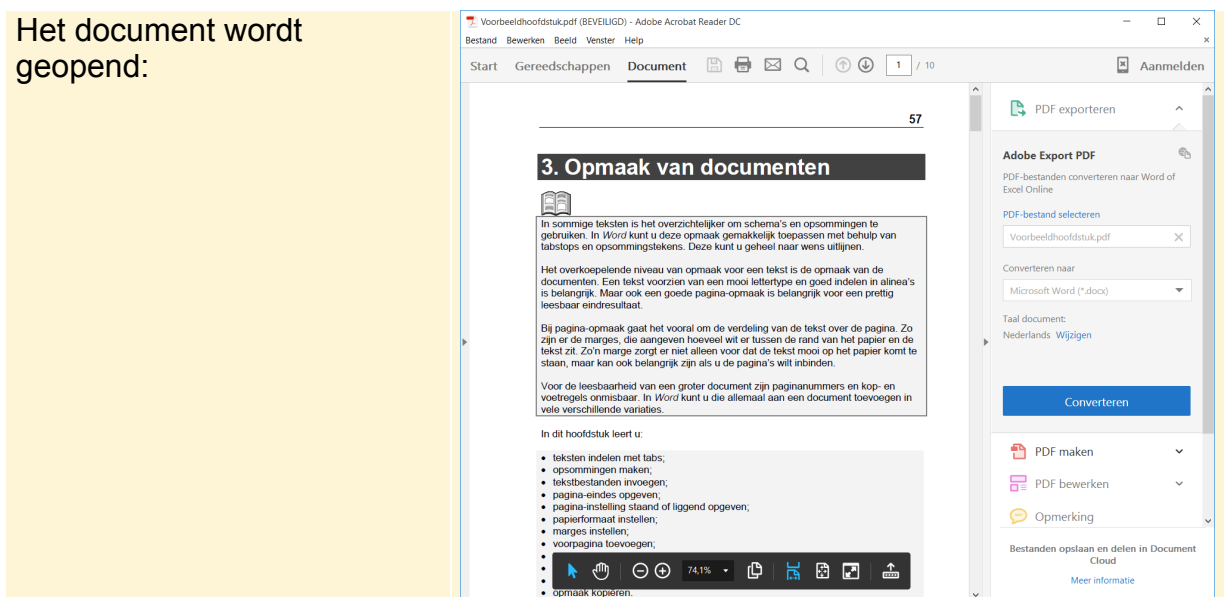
Het document wordt geopend:

Voorbeeldhoofdstuk.pdf (BEVEILIGD) - Adobe Acrobat Reader DC

Bestand Bewerken Beeld Venster Help

Start Gereedschappen Document 1 / 10 Aanmelden

57

3. Opmaak van documenten

In sommige teksten is het overzichtelijker om schema's en opsommingen te gebruiken. In *Word* kunt u deze opmaak gemakkelijk toepassen met behulp van tabstops en opsommingstekens. Deze kunt u geheel naar wens uitlijnen.

Het overkoepelende niveau van opmaak voor een tekst is de opmaak van de documenten. Een tekst voorzien van een mooi lettertype en goed indelen in alinea's is belangrijk. Maar ook een goede pagina-opmaak is belangrijk voor een prettig leesbaar eindresultaat.

Bij pagina-opmaak gaat het vooral om de verdeling van de tekst over de pagina. Zo zijn er de marges, die aangeven hoeveel wit er tussen de rand van het papier en de tekst zit. Zo'n marge zorgt er niet alleen voor dat de tekst mooi op het papier komt te staan, maar kan ook belangrijk zijn als u de pagina's wilt inbinden.

Voor de leesbaarheid van een groter document zijn paginanummers en kop- en voetregels onmisbaar. In *Word* kunt u die allemaal aan een document toevoegen in vele verschillende variaties.

In dit hoofdstuk leert u:

- teksten indelen met tabs;
- opsommingen maken;
- tekstbestanden invoegen;
- pagina-eindes opgeven;
- pagina-instelling staand of liggend opgeven;
- papierformaat instellen;
- marges instellen;
- voorpagina toevoegen;
- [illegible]
- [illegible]
- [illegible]
- opmaak kopiëren.

74,1%

PDF exporteren

Adobe Export PDF

PDF-bestanden converteren naar Word of Excel Online

PDF-bestand selecteren

Voorbeeldhoofdstuk.pdf

Converteren naar

Microsoft Word (*.docx)

Taal document:
Nederlands Wijzigen

Converteren

PDF maken

PDF bewerken

Opmerking

Bestanden opslaan en delen in Document Cloud

Meer informatie